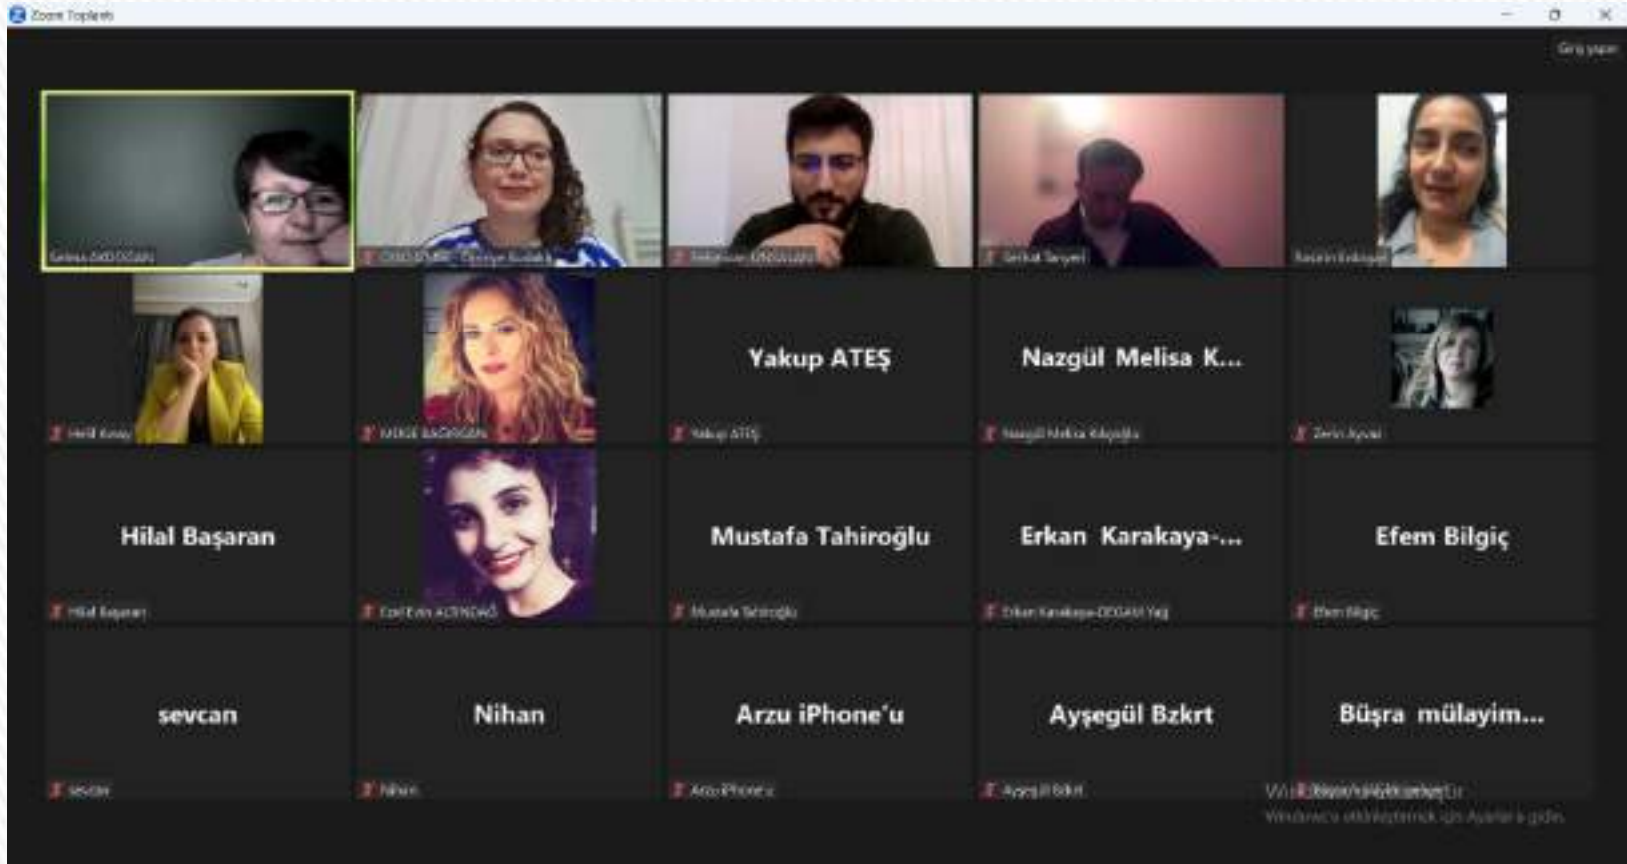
Zoom Toplantı

Giriş yapın

Selma AKDOĞAN
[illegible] - Öğretmen Kutlukaya
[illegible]
Serkal Seryeri
Nesrin Erdoğan

Hilal Kocay
MERVE BADIRGAN
Yakup ATEŞ
Yakup ATEŞ
Nazgül Melisa K...
Nazgül Melisa Kılıçoğlu
Zerrin Aysan

Hilal Başaran
Hilal Başaran
Ezel Evin ALTINDAĞ
Mustafa Tahiroğlu
Mustafa Tahiroğlu
Erkan Karakaya-...
Erkan Karakaya-DOGAN Yaş
Efem Bilgiç
Efem Bilgiç

sevcan
sevcan
Nihan
Nihan
Arzu iPhone'u
Arzu iPhone'u
Ayşegül Bzkrt
Ayşegül Bzkrt
Büşra mülayim...
Büşra mülayim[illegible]

Windows'u etkinleştirmek için Ayarlar'a gidin.